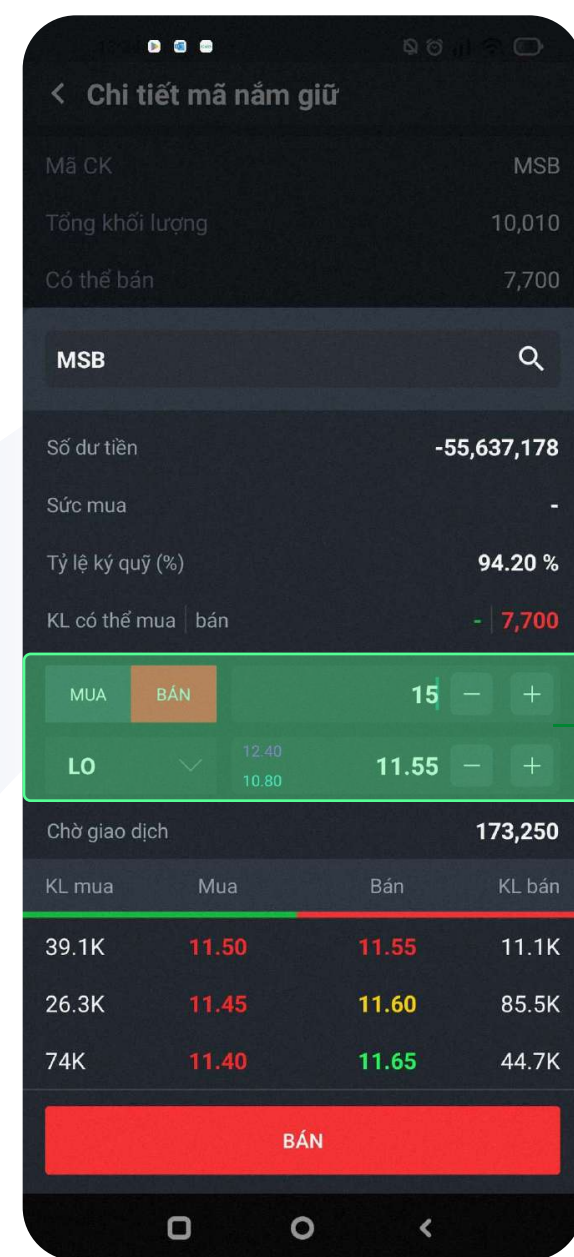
< Chi tiết mã nắm giữ

Mã CK MSB

Tổng khối lượng 10,010

Có thể bán 7,700

MSB

Số dư tiền -55,637,178

Sức mua -

Tỷ lệ ký quỹ (%) 94.20 %

KL có thể mua | bán - | 7,700

MUA BÁN 15 − +

LO 12.40 10.80 11.55 − +

Chờ giao dịch 173,250

| KL mua | Mua | Bán | KL bán |
|---|---|---|---|
| 39.1K | 11.50 | 11.55 | 11.1K |
| 26.3K | 11.45 | 11.60 | 85.5K |
| 74K | 11.40 | 11.65 | 44.7K |

BÁN